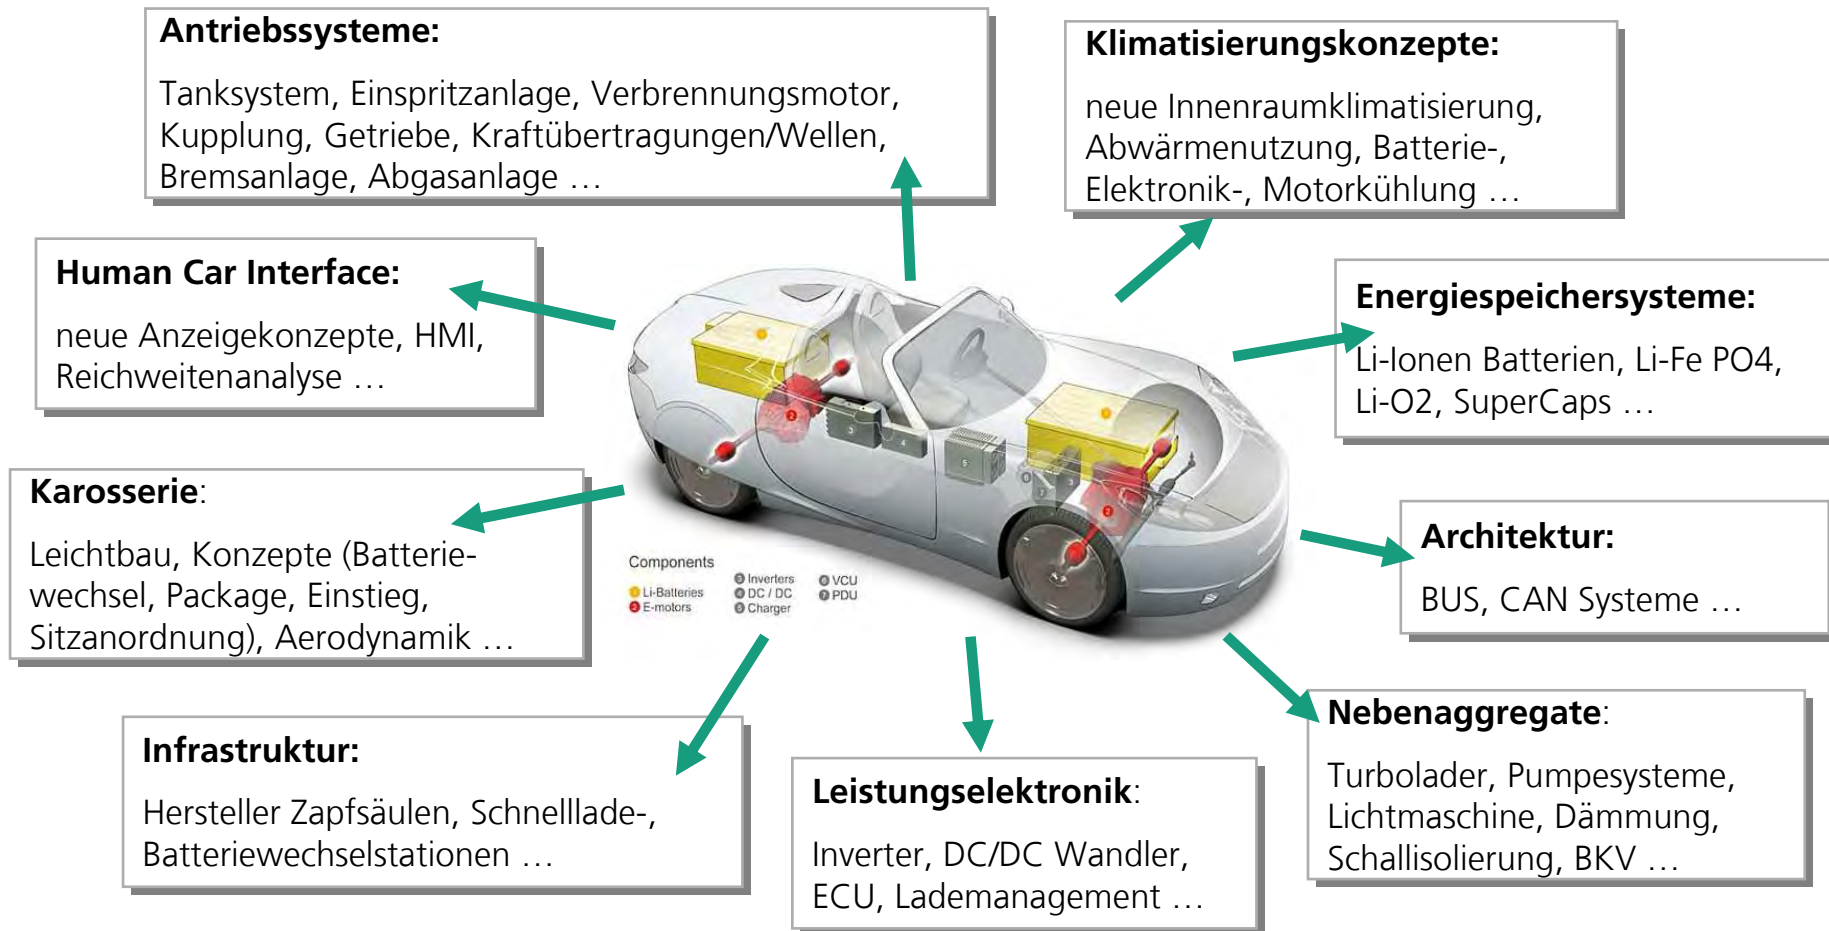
**Antriebssysteme:**

Tanksystem, Einspritzanlage, Verbrennungsmotor, Kupplung, Getriebe, Kraftübertragungen/Wellen, Bremsanlage, Abgasanlage …

**Klimatisierungskonzepte:**

neue Innenraumklimatisierung, Abwärmenutzung, Batterie-, Elektronik-, Motorkühlung …

**Human Car Interface:**

neue Anzeigekonzepte, HMI, Reichweitenanalyse …

**Energiespeichersysteme:**

Li-Ionen Batterien, Li-Fe PO4, Li-O2, SuperCaps …

**Karosserie**:

Leichtbau, Konzepte (Batteriewechsel, Package, Einstieg, Sitzanordnung), Aerodynamik …

**Architektur:**

BUS, CAN Systeme …

Components
1 Li-Batteries
2 E-motors
3 Inverters
4 DC / DC
5 Charger
6 VCU
7 PDU

**Infrastruktur:**

Hersteller Zapfsäulen, Schnelllade-, Batteriewechselstationen …

**Leistungselektronik**:

Inverter, DC/DC Wandler, ECU, Lademanagement …

**Nebenaggregate**:

Turbolader, Pumpesysteme, Lichtmaschine, Dämmung, Schallisolierung, BKV …